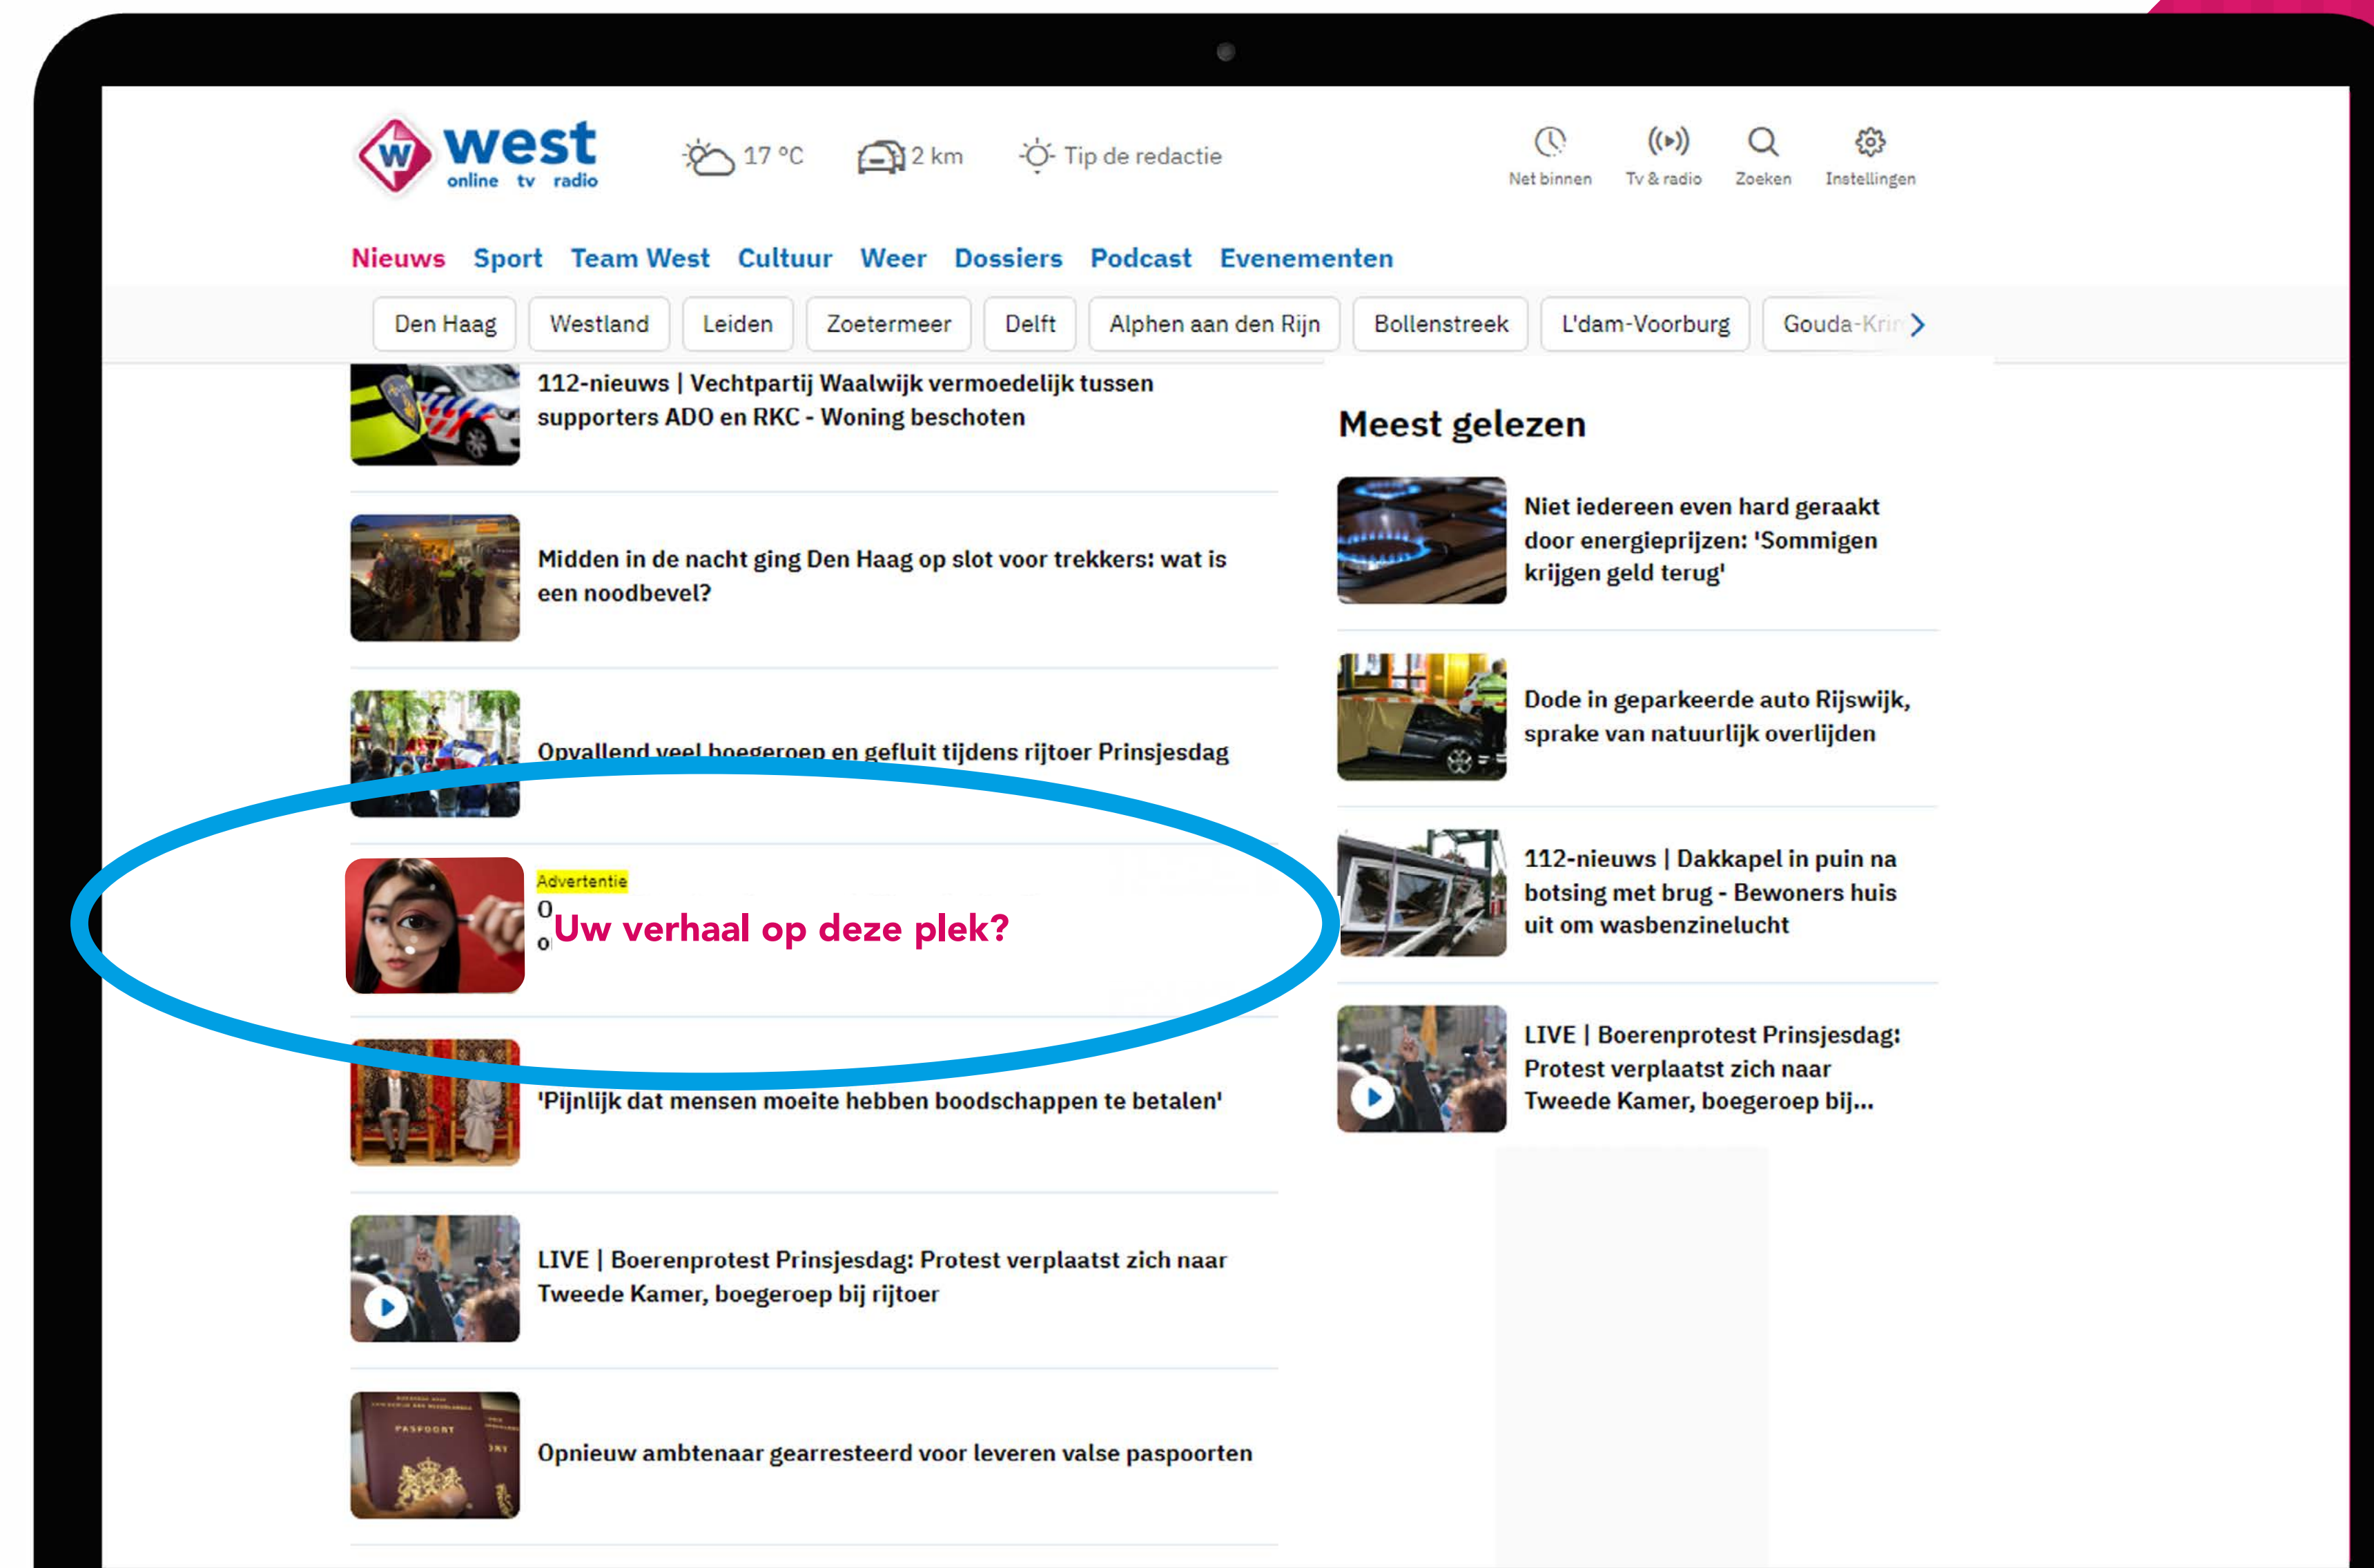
w west online tv radio

17 °C

2 km

Tip de redactie

Net binnen

Tv & radio

Zoeken

Instellingen

Nieuws Sport Team West Cultuur Weer Dossiers Podcast Evenementen

Den Haag Westland Leiden Zoetermeer Delft Alphen aan den Rijn Bollenstreek L'dam-Voorburg Gouda-Krim

112-nieuws | Vechtpartij Waalwijk vermoedelijk tussen supporters ADO en RKC - Woning beschoten

Midden in de nacht ging Den Haag op slot voor trekkers: wat is een noodbevel?

Opvallend veel boegeroep en gefluit tijdens rijtoer Prinsjesdag

Advertentie

Uw verhaal op deze plek?

'Pijnlijk dat mensen moeite hebben boodschappen te betalen'

LIVE | Boerenprotest Prinsjesdag: Protest verplaatst zich naar Tweede Kamer, boegeroep bij rijtoer

Opnieuw ambtenaar gearresteerd voor leveren valse paspoorten

Meest gelezen

Niet iedereen even hard geraakt door energieprijzen: 'Sommigen krijgen geld terug'

Dode in geparkeerde auto Rijswijk, sprake van natuurlijk overlijden

112-nieuws | Dakkapel in puin na botsing met brug - Bewoners huis uit om wasbenzinelucht

LIVE | Boerenprotest Prinsjesdag: Protest verplaatst zich naar Tweede Kamer, boegeroep bij...